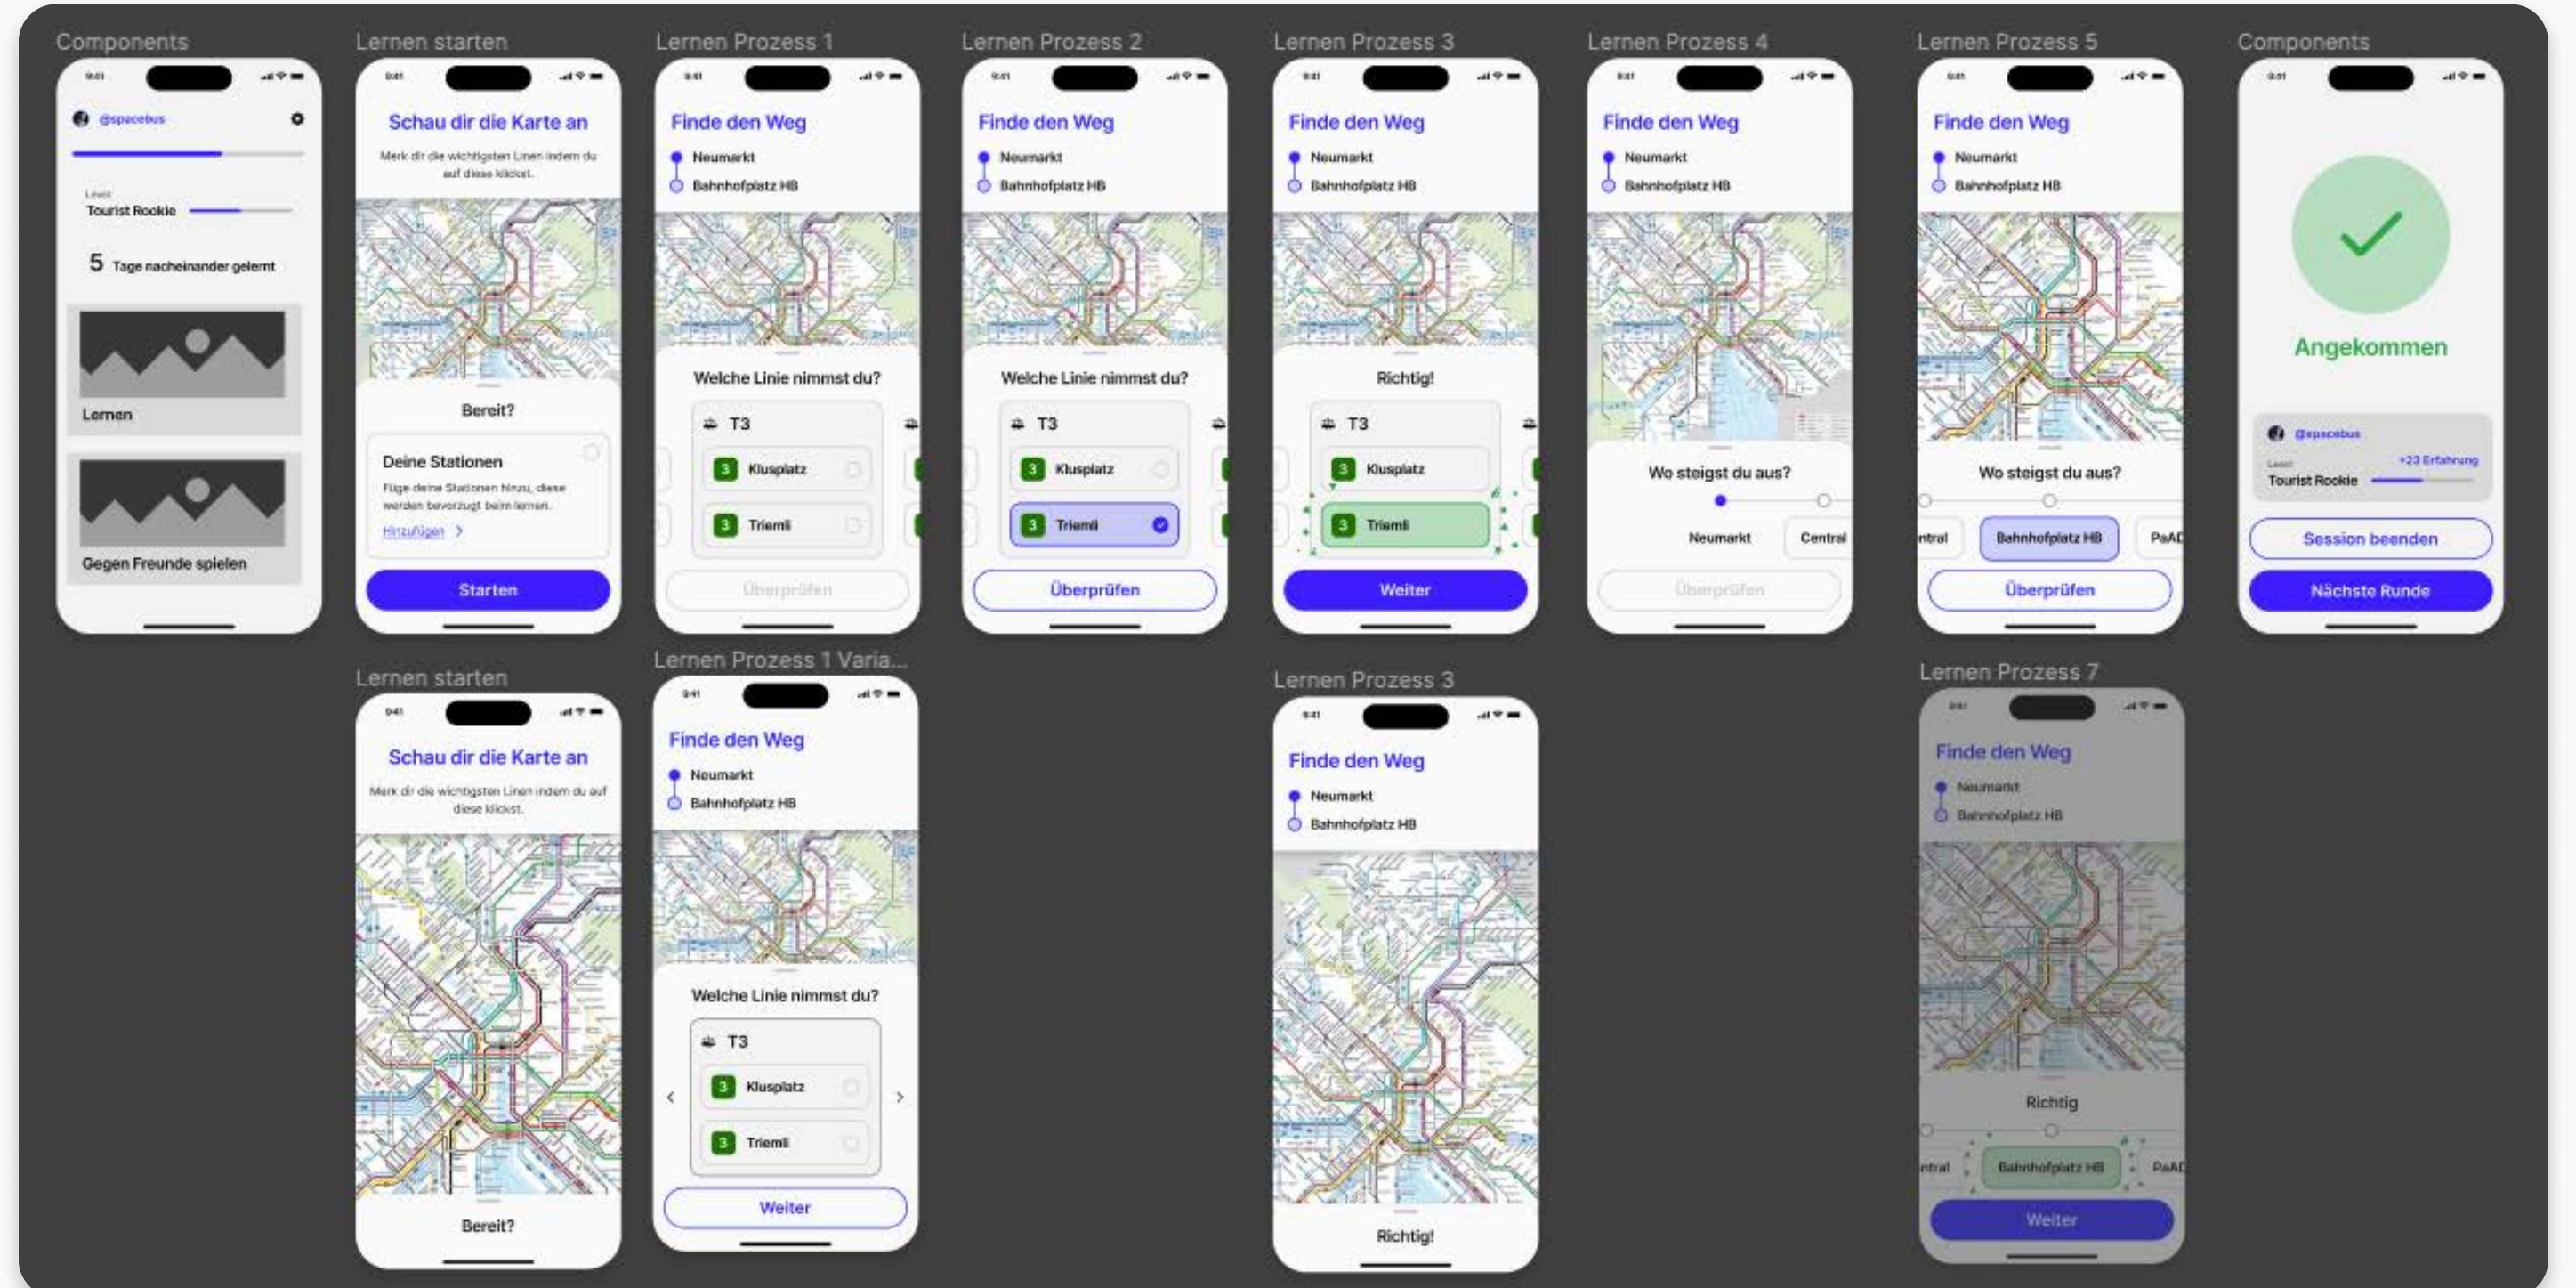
Components

9:41

@spacebus

Level
Tourist Rookie

5 Tage nacheinander gelernt

Lernen

Gegen Freunde spielen

Lernen starten

9:41

Schau dir die Karte an

Merk dir die wichtigsten Linien indem du auf diese klickst.

Bereit?

Deine Stationen

Füge deine Stationen hinzu, diese werden bevorzugt beim lernen.

Hinzufügen >

Starten

Lernen Prozess 1

9:41

Finde den Weg

Neumarkt

Bahnhofplatz HB

Welche Linie nimmst du?

T3

3 Klusplatz

3 Triemli

Überprüfen

Lernen Prozess 2

9:41

Finde den Weg

Neumarkt

Bahnhofplatz HB

Welche Linie nimmst du?

T3

3 Klusplatz

3 Triemli

Überprüfen

Lernen Prozess 3

9:41

Finde den Weg

Neumarkt

Bahnhofplatz HB

Richtig!

T3

3 Klusplatz

3 Triemli

Weiter

Lernen Prozess 4

9:41

Finde den Weg

Neumarkt

Bahnhofplatz HB

Wo steigst du aus?

Neumarkt

Central

Überprüfen

Lernen Prozess 5

9:41

Finde den Weg

Neumarkt

Bahnhofplatz HB

Wo steigst du aus?

ntral

Bahnhofplatz HB

PaAD

Überprüfen

Components

9:41

Angekommen

@spacebus

Level
Tourist Rookie

+23 Erfahrung

Session beenden

Nächste Runde

Lernen starten

9:41

Schau dir die Karte an

Merk dir die wichtigsten Linien indem du auf diese klickst.

Bereit?

Lernen Prozess 1 Varia...

9:41

Finde den Weg

Neumarkt

Bahnhofplatz HB

Welche Linie nimmst du?

T3

3 Klusplatz

3 Triemli

Weiter

Lernen Prozess 3

9:41

Finde den Weg

Neumarkt

Bahnhofplatz HB

Richtig!

Lernen Prozess 7

9:41

Finde den Weg

Neumarkt

Bahnhofplatz HB

Richtig

ntral

Bahnhofplatz HB

PaAD

Weiter